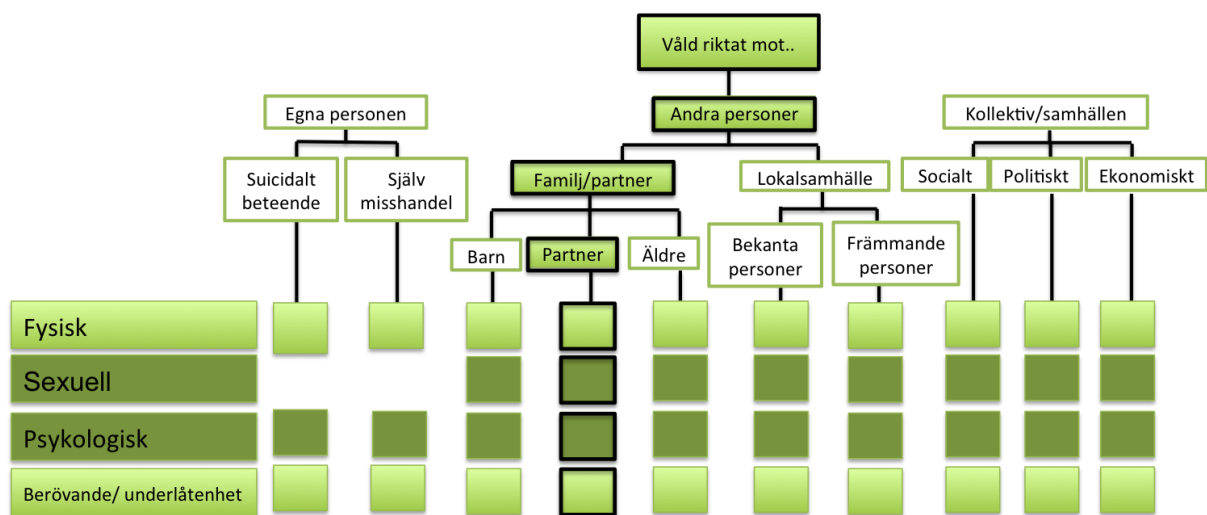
Våld riktat mot..

Egna personen

Andra personer

Kollektiv/samhällen

Suicidalt beteende

Själv misshandel

Familj/partner

Lokalsamhälle

Socialt

Politiskt

Ekonomiskt

Barn

Partner

Äldre

Bekanta personer

Främmande personer

Fysisk

Sexuell

Psykologisk

Berövande/ underlåtenhet